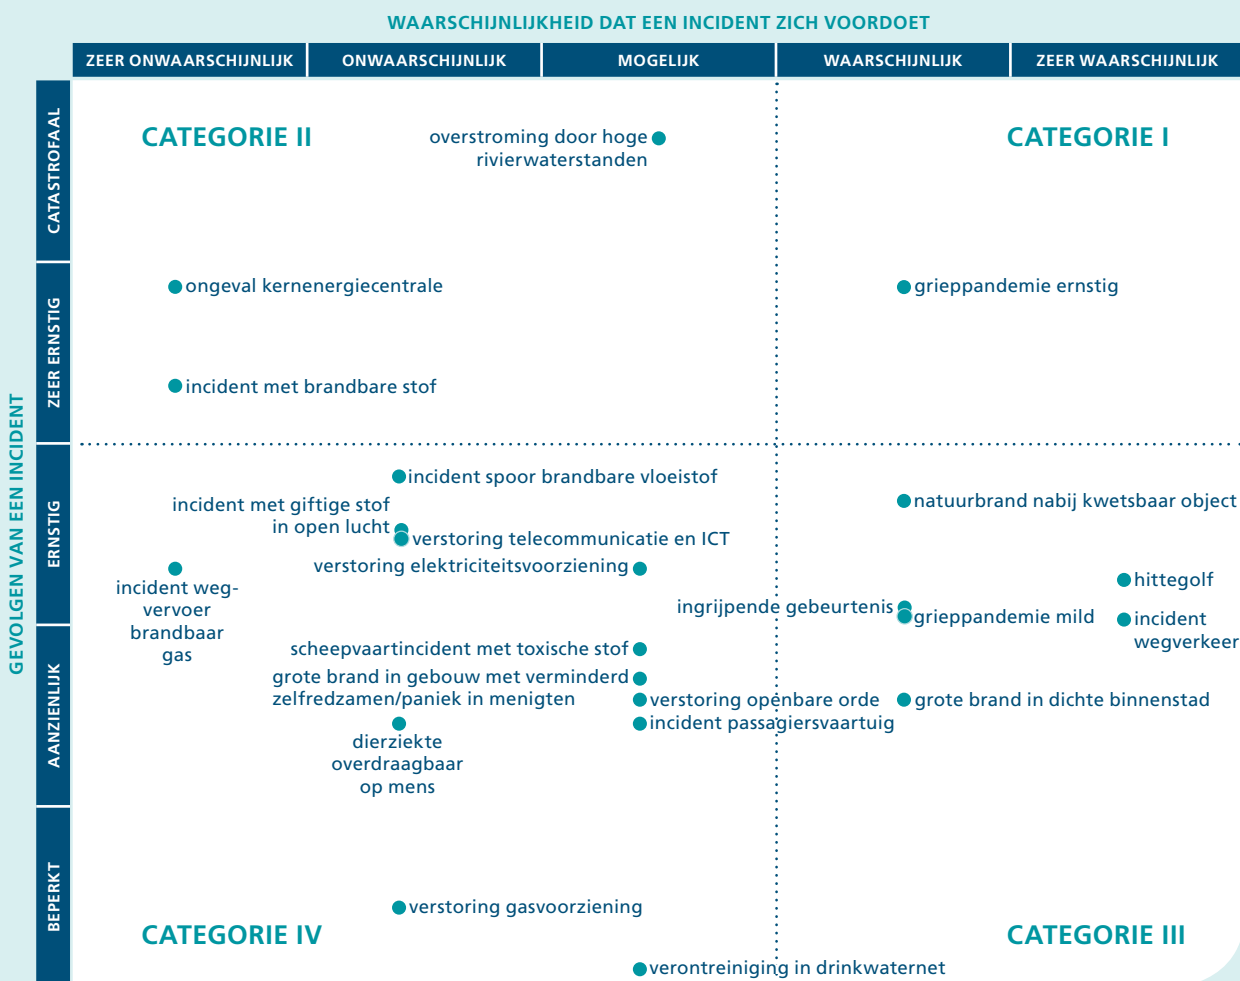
WAARSCHIJNLIJKHEID DAT EEN INCIDENT ZICH VOORDOET

ZEER ONWAARSCHIJNLIJK
ONWAARSCHIJNLIJK
MOGELIJK
WAARSCHIJNLIJK
ZEER WAARSCHIJNLIJK

GEVOLGEN VAN EEN INCIDENT

CATASTROFAAL
ZEER ERNSTIG
ERNSTIG
AANZIENLIJK
BEPERKT

CATEGORIE II

overstroming door hoge rivierwaterstanden

CATEGORIE I

ongeval kernenergiecentrale

grieppandemie ernstig

incident met brandbare stof

incident spoor brandbare vloeistof

incident met giftige stof in open lucht

natuurbrand nabij kwetsbaar object

verstoring telecommunicatie en ICT

verstoring elektriciteitsvoorziening

incident weg-vervoer brandbaar gas

hittegolf

ingrijpende gebeurtenis

grieppandemie mild

incident wegverkeer

scheepvaartincident met toxische stof

grote brand in gebouw met verminderd zelfredzamen/paniek in menigten

verstoring openbare orde

grote brand in dichte binnenstad

incident passagiersvaartuig

dierziekte overdraagbaar op mens

verstoring gasvoorziening

CATEGORIE IV

CATEGORIE III

verontreiniging in drinkwaternet